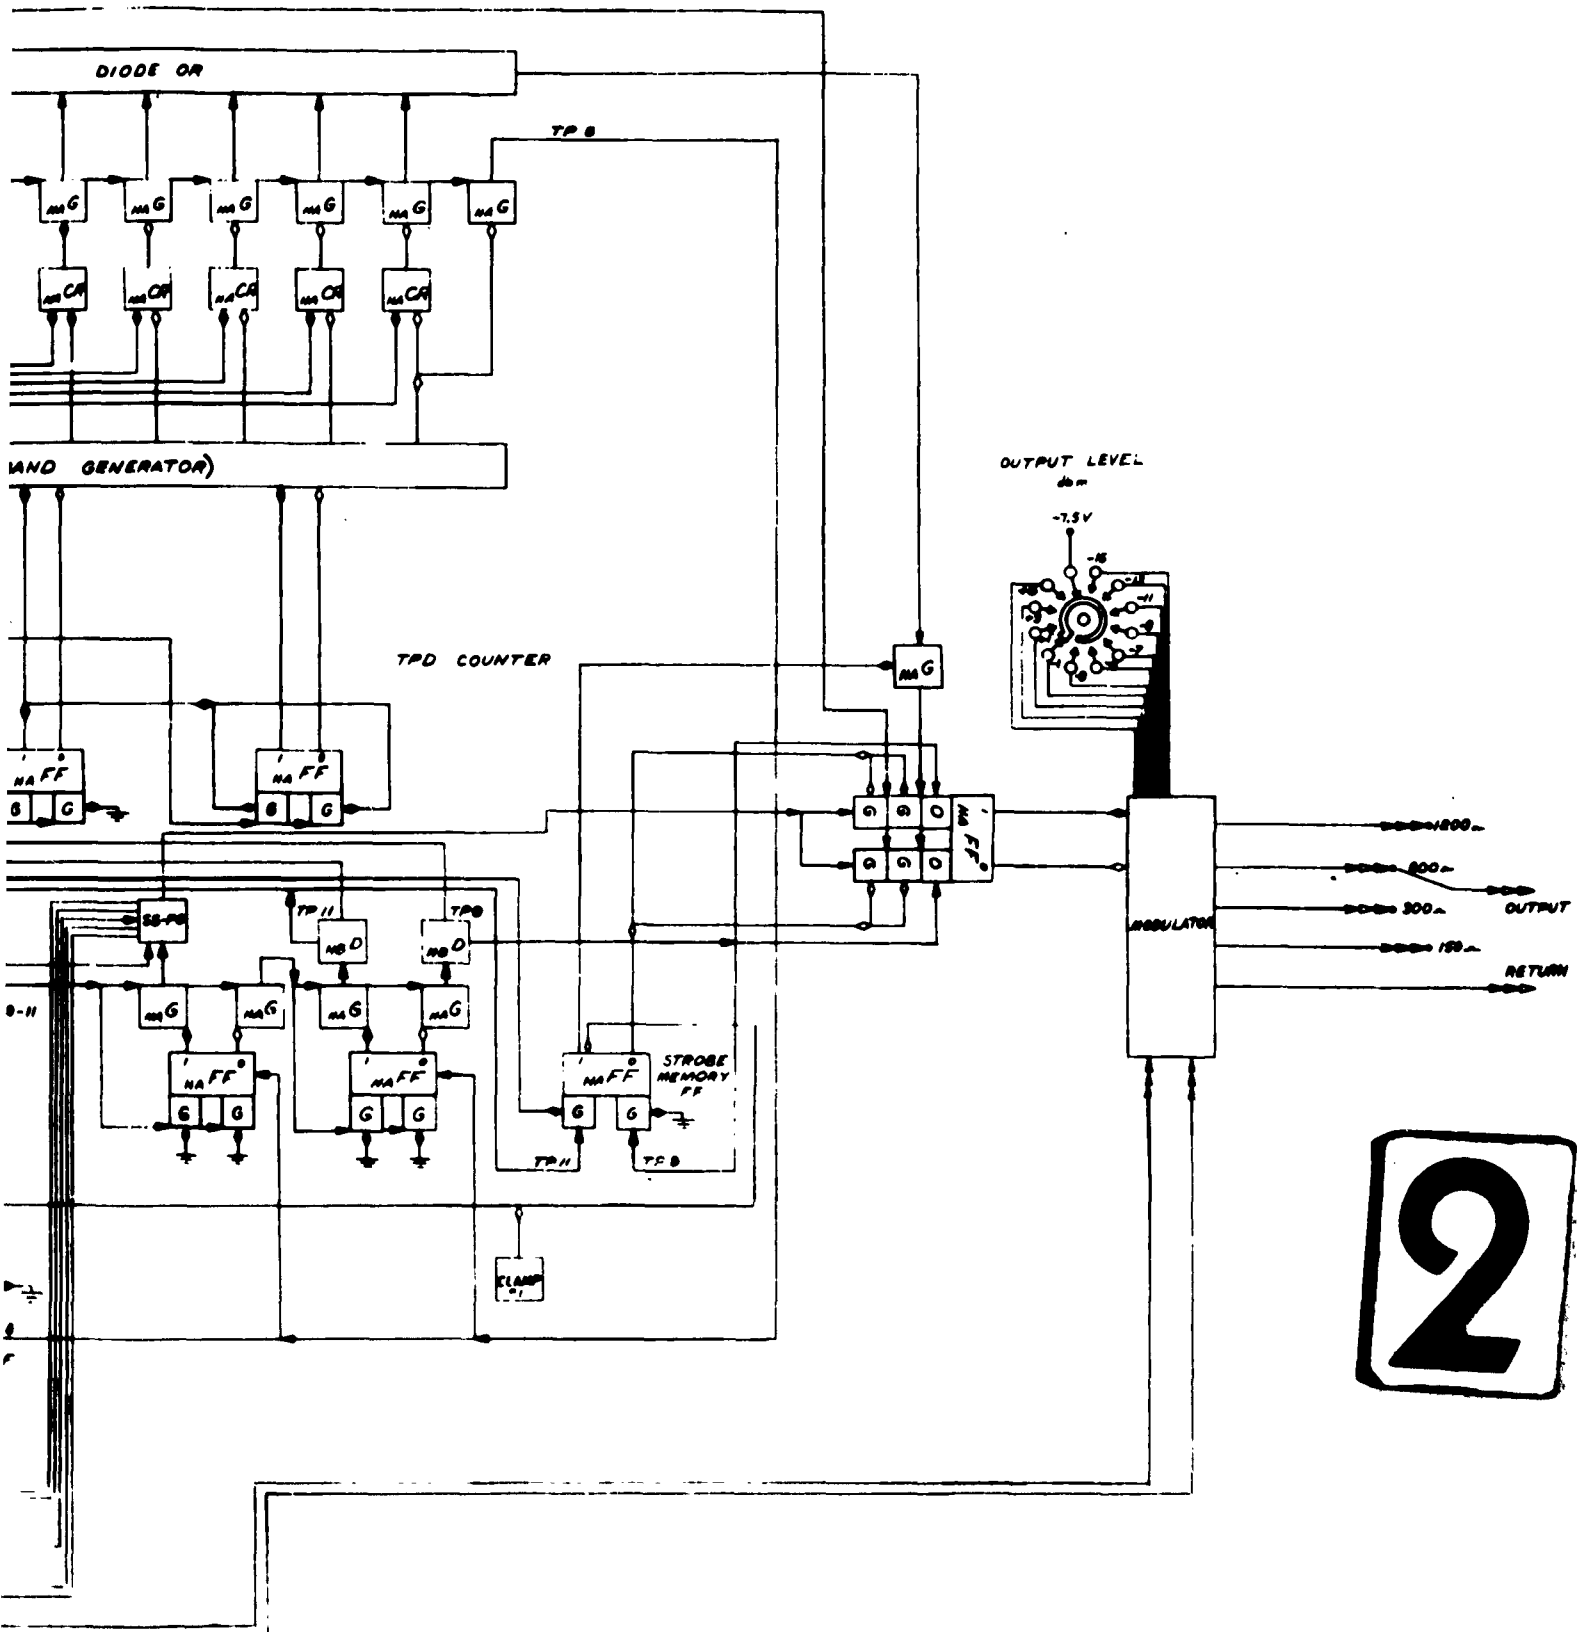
DIODE OR

TP 8

MA G

MA G

MA G

MA G

MA G

MA G

MA CR

MA CR

MA CR

MA CR

MA CR

AND GENERATOR)

OUTPUT LEVEL
dbm

-7.5V

-15

-11

-7

TPD COUNTER

MA G

1 0
MA FF
B G

1 0
MA FF
B G

G G O
G G O
MA FF

1200~

800~

OUTPUT

300~

150~

RETURN

MODULATOR

SS-PG

TP 11

TP 8

MB D

MB D

9-11

MA G

MA G

MA G

MA G

1 0
MA FF
G G

1 0
MA FF
G G

1 0
MA FF
G G

STROBE
MEMORY
FF

TP 11

TP 8

CLAMP
#1

F

2